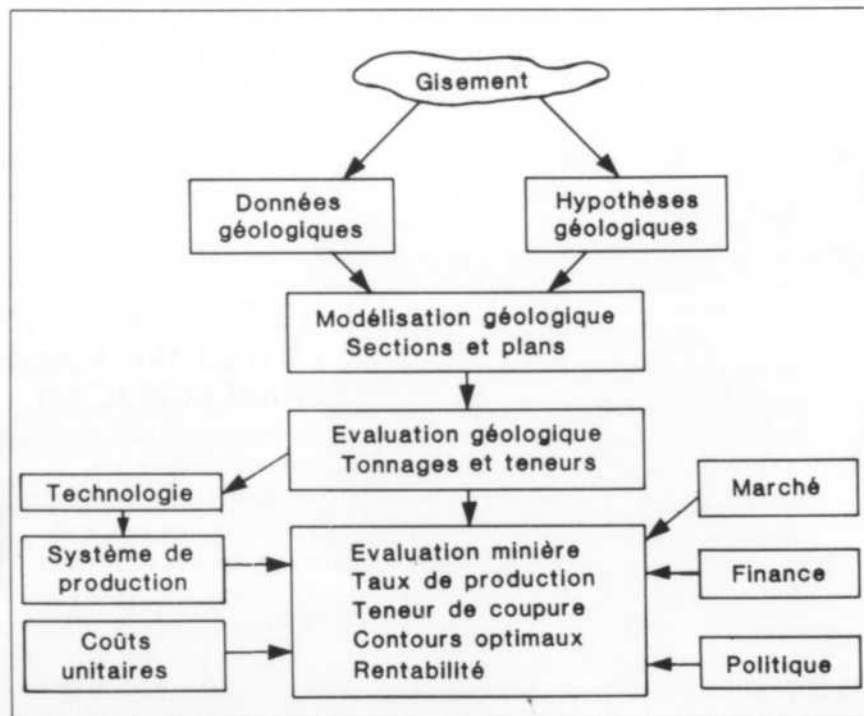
Gisement

Données géologiques

Hypothèses géologiques

Modélisation géologique
Sections et plans

Evaluation géologique
Tonnages et teneurs

Technologie

Système de production

Coûts unitaires

Evaluation minière
Taux de production
Teneur de coupure
Contours optimaux
Rentabilité

Marché

Finance

Politique